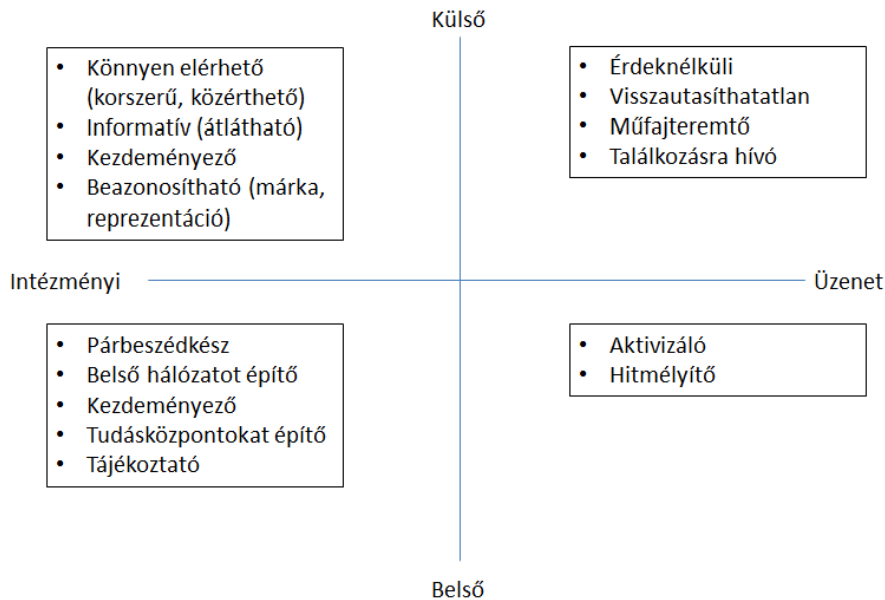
Külső

- Könnyen elérhető (korszerű, közérthető)
- Informatív (átlátható)
- Kezdeményező
- Beazonosítható (márka, reprezentáció)

- Érdeknélküli
- Visszautasíthatatlan
- Műfajteremtő
- Találkozásra hívó

Intézményi

Üzenet

- Párbeszédkész
- Belső hálózatot építő
- Kezdeményező
- Tudásközpontokat építő
- Tájékoztató

- Aktivizáló
- Hitmélyítő

Belső